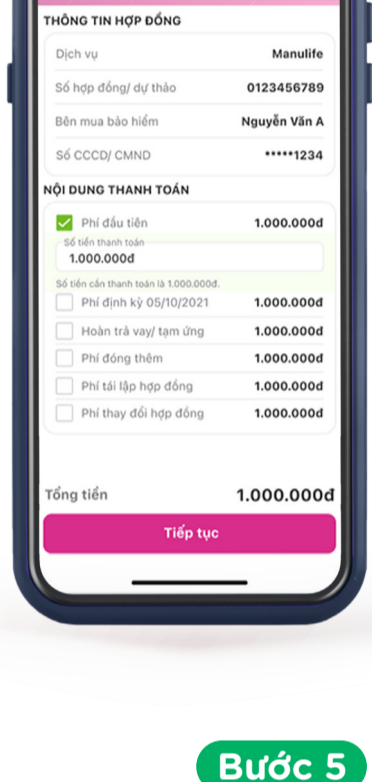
THÔNG TIN HỢP ĐỒNG

| | |
|---|---|
| Dịch vụ | Manulife |
| Số hợp đồng/ dự thảo | 0123456789 |
| Bên mua bảo hiểm | Nguyễn Văn A |
| Số CCCD/ CMND | *****1234 |

NỘI DUNG THANH TOÁN

Phí đầu tiên 1.000.000đ

Số tiền thanh toán
1.000.000đ

Số tiền cần thanh toán là 1.000.000đ.

Phí định kỳ 05/10/2021 1.000.000đ

Hoàn trả vay/ tạm ứng 1.000.000đ

Phí đóng thêm 1.000.000đ

Phí tái lập hợp đồng 1.000.000đ

Phí thay đổi hợp đồng 1.000.000đ

Tổng tiền 1.000.000đ

Tiếp tục

Bước 5